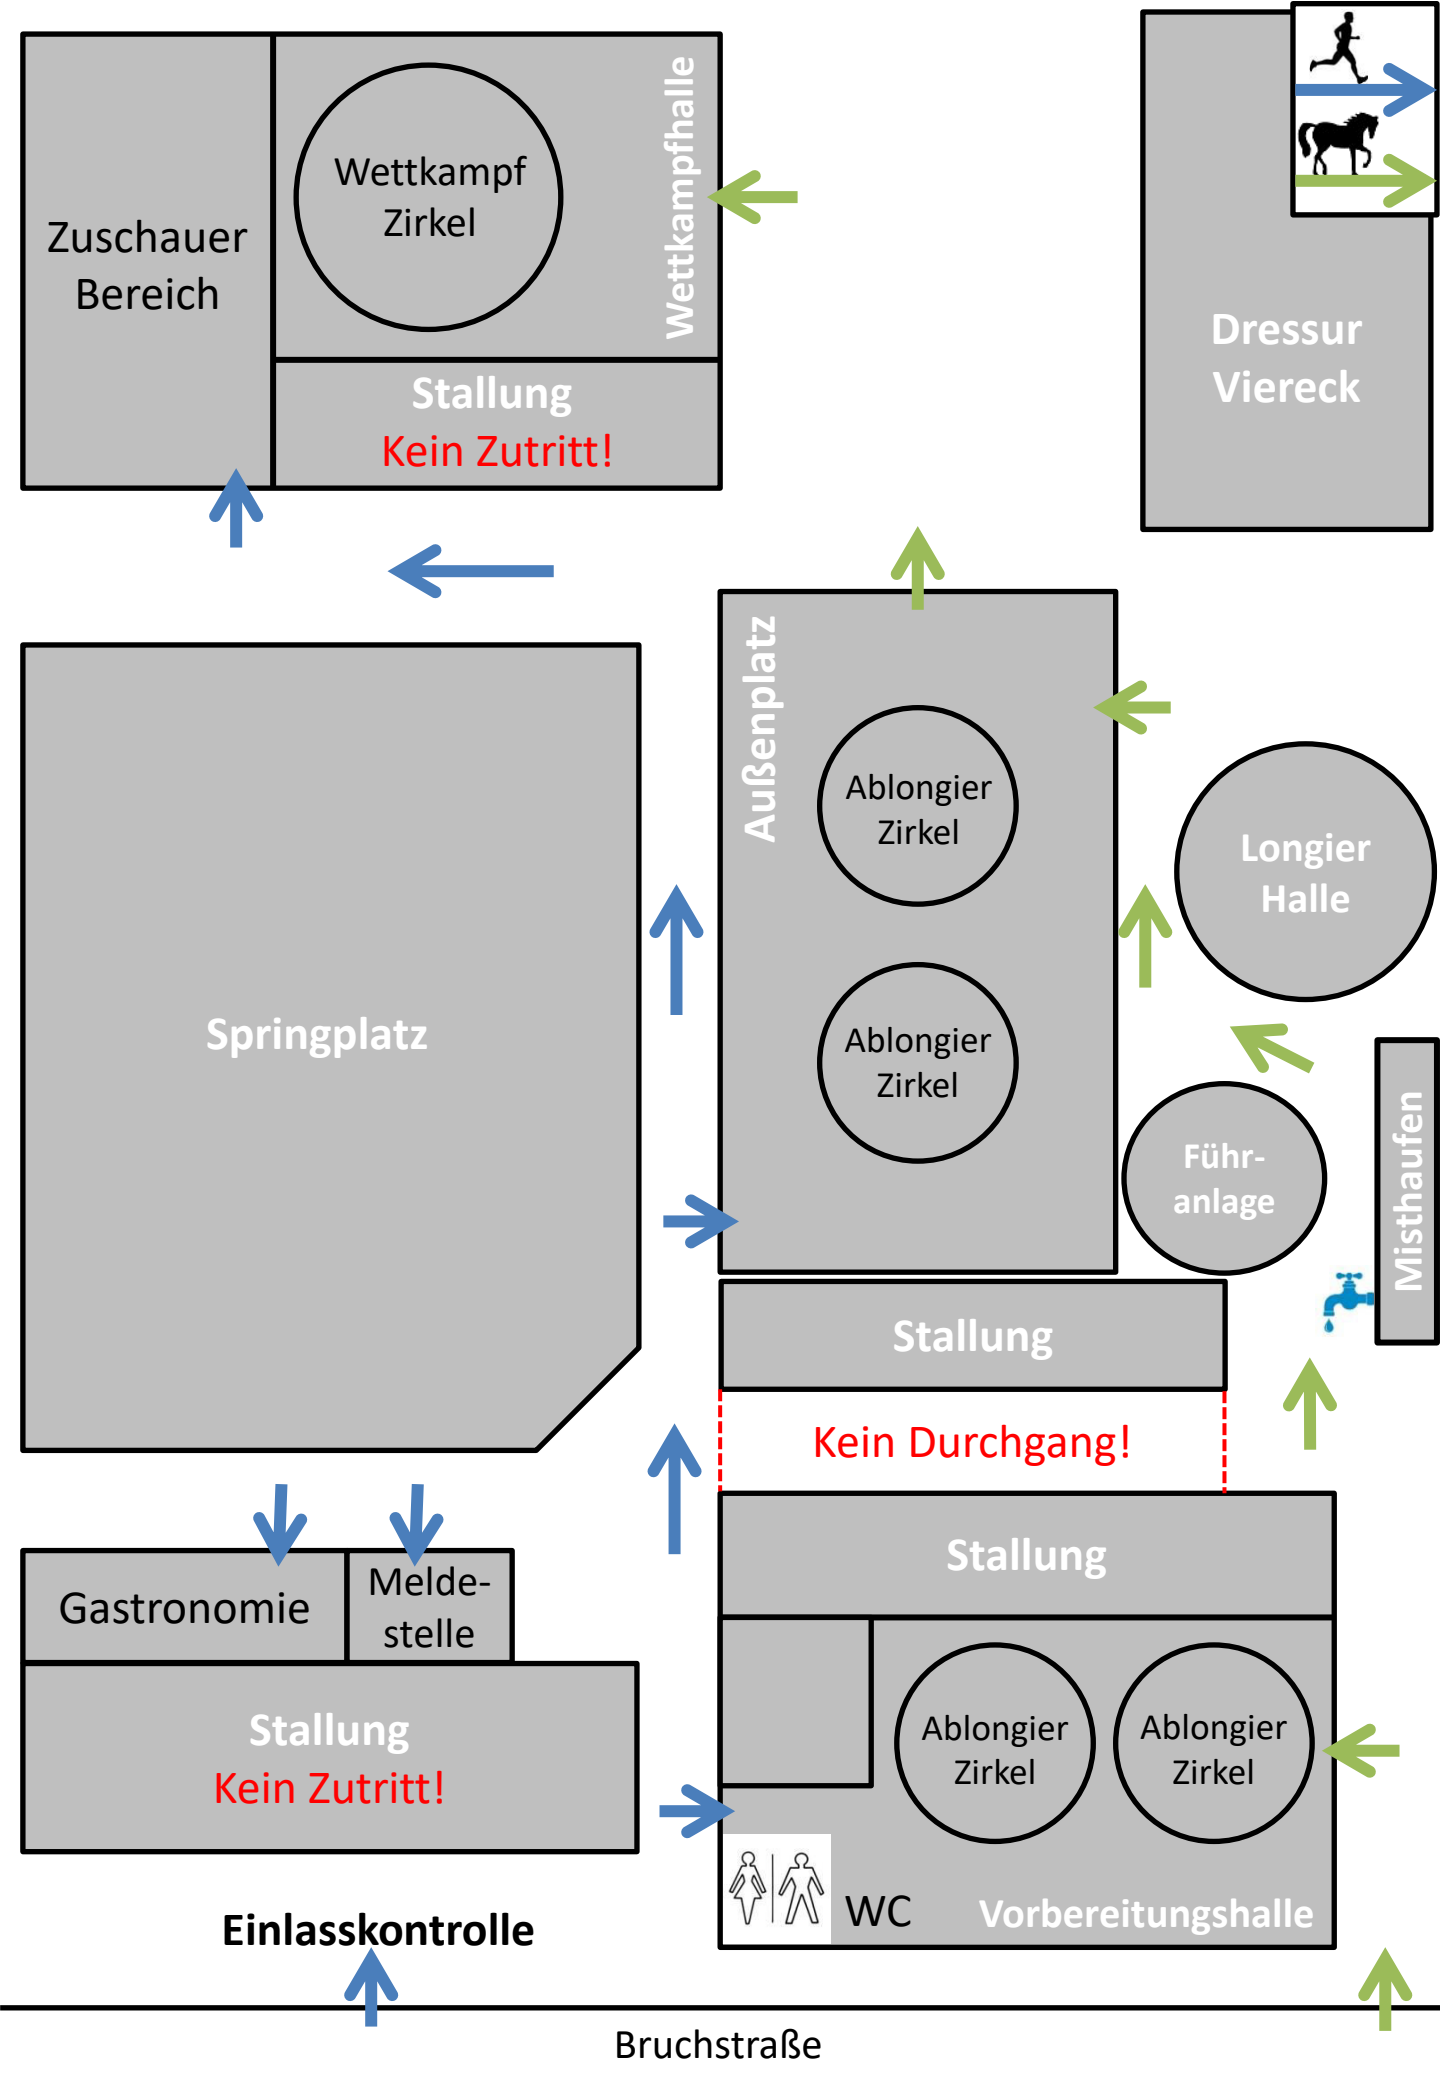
Zuschauer Bereich

Wettkampf Zirkel

Wettkampfhalle

Stallung
Kein Zutritt!

Dressur Viereck

Außenplatz

Ablongier Zirkel

Ablongier Zirkel

Longier Halle

Springplatz

Führanlage

Misthaufen

Stallung

Kein Durchgang!

Stallung

Gastronomie

Meldestelle

Stallung
Kein Zutritt!

Ablongier Zirkel

Ablongier Zirkel

WC

Vorbereitungshalle

Einlasskontrolle

Bruchstraße